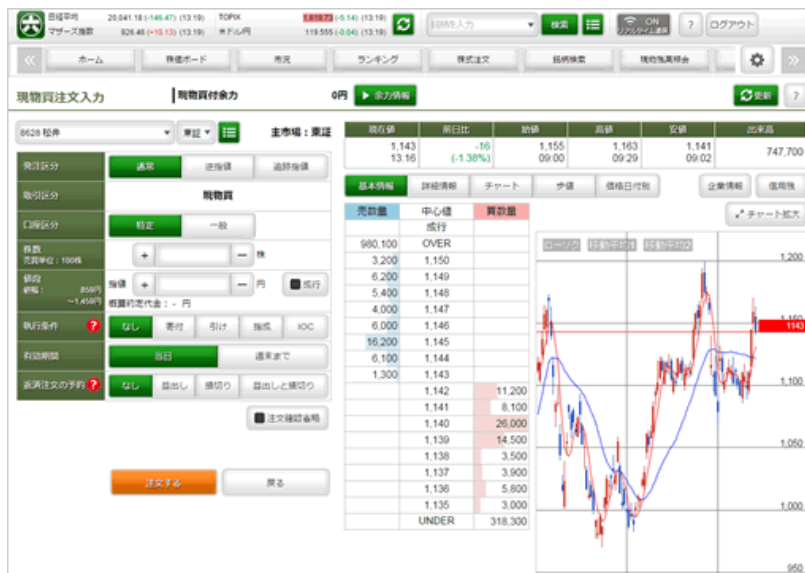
日経平均 20,041.18 (-146.47) (13:19) TOPIX 1,619.73 (-5.14) (13:19)
マザーズ指数 926.46 (+10.13) (13:19) 米ドル/円 119.555 (-0.04) (13:19)
銘柄を入力 検索 ON リアルタイム更新 ? ログアウト

ホーム 株価ボード 市況 ランキング 株式注文 銘柄検索 現物残高照会

現物買注文入力 現物買付余力 0円 ▶ 余力情報 更新 ?

8628 松井 東証 主市場：東証

| 現在値 | 前日比 | 始値 | 高値 | 安値 | 出来高 |
|---|---|---|---|---|---|
| 1,143 13:16 | -16 (-1.38%) | 1,155 09:00 | 1,163 09:29 | 1,141 09:02 | 747,700 |

発注区分 通常 逆指値 追跡指値
取引区分 現物買
口座区分 特定 一般
株数 売買単位：100株 + − 株
値段 範囲： 859円 ～1,459円 指値 + − 円 成行
概算約定代金：－ 円
執行条件 ? なし 寄付 引け 指成 IOC
有効期間 当日 週末まで
返済注文の予約 ? なし 益出し 損切り 益出しと損切り
注文確認省略
注文する 戻る

基本情報 詳細情報 チャート 歩値 価格日付別 企業情報 信用残

| 売数量 | 中心値 | 買数量 |
|---|---|---|
| | 成行 | |
| 980,100 | OVER | |
| 3,200 | 1,150 | |
| 6,200 | 1,149 | |
| 7,400 | 1,148 | |
| 5,400 | 1,147 | |
| 4,000 | 1,147 | |
| 6,000 | 1,146 | |
| 16,200 | 1,145 | |
| 6,100 | 1,144 | |
| 1,300 | 1,143 | |
| | 1,142 | 11,200 |
| | 1,141 | 8,100 |
| | 1,140 | 26,000 |
| | 1,139 | 14,500 |
| | 1,138 | 3,500 |
| | 1,137 | 3,900 |
| | 1,136 | 5,800 |
| | 1,135 | 3,000 |
| | UNDER | 318,300 |

チャート拡大
ローソク 移動平均1 移動平均2
1,200
1,150
1143
1,100
1,050
1,000
950